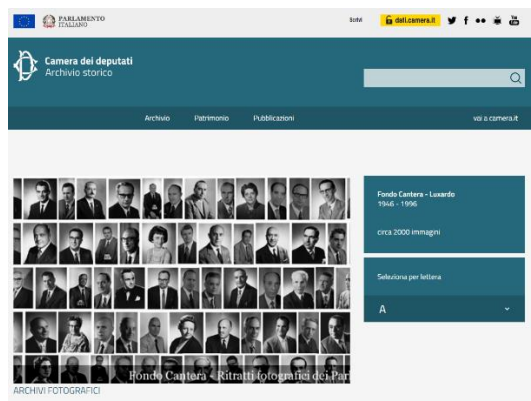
PARLAMENTO ITALIANO

SoWi

dati.camera.it

Camera dei deputati
Archivio storico

Archivio Patrimonio Pubblicazioni

vai a camera.it

Fondo Cantera - Luxardo
1946 - 1996

circa 2000 immagini

Seleziona per lettera

A

Fondo Cantera - Ritratti fotografici dei Par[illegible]

ARCHIVI FOTOGRAFICI